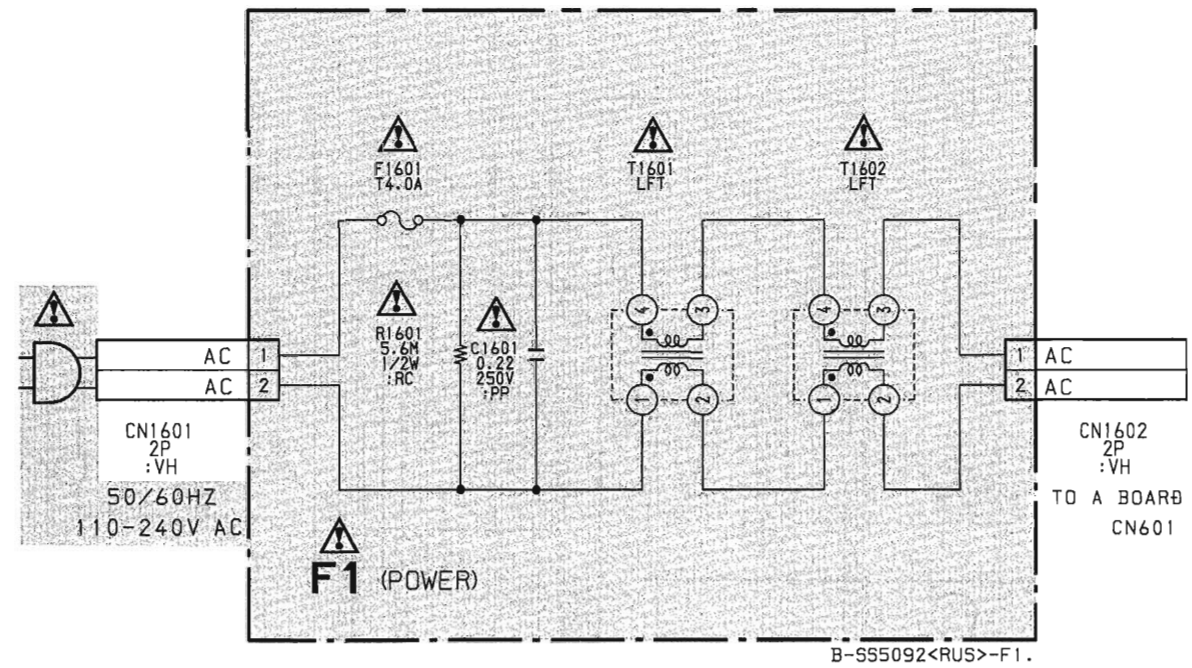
F1601
T4.0A

T1601
LFT

T1602
LFT

R1601
5.6M
1/2W
:RC

C1601
0.22
250V
:PP

AC 1
AC 2

4 3
1 2

4 3
1 2

1 AC
2 AC

CN1601
2P
:VH

50/60HZ
110-240V AC

CN1602
2P
:VH

TO A BOARD
CN601

F1 (POWER)

B-SS5092<RUS>-F1.